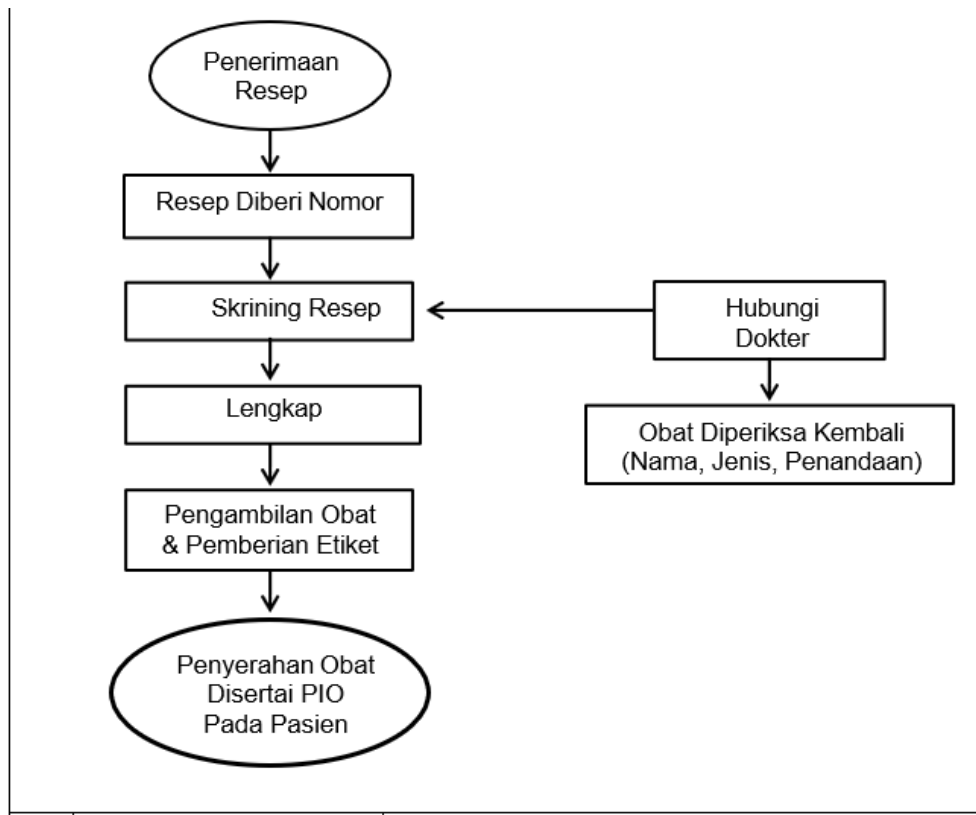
Penerimaan Resep

Resep Diberi Nomor

Skrining Resep

Hubungi Dokter

Lengkap

Obat Diperiksa Kembali (Nama, Jenis, Penandaan)

Pengambilan Obat & Pemberian Etiket

Penyerahan Obat Disertai PIO Pada Pasien